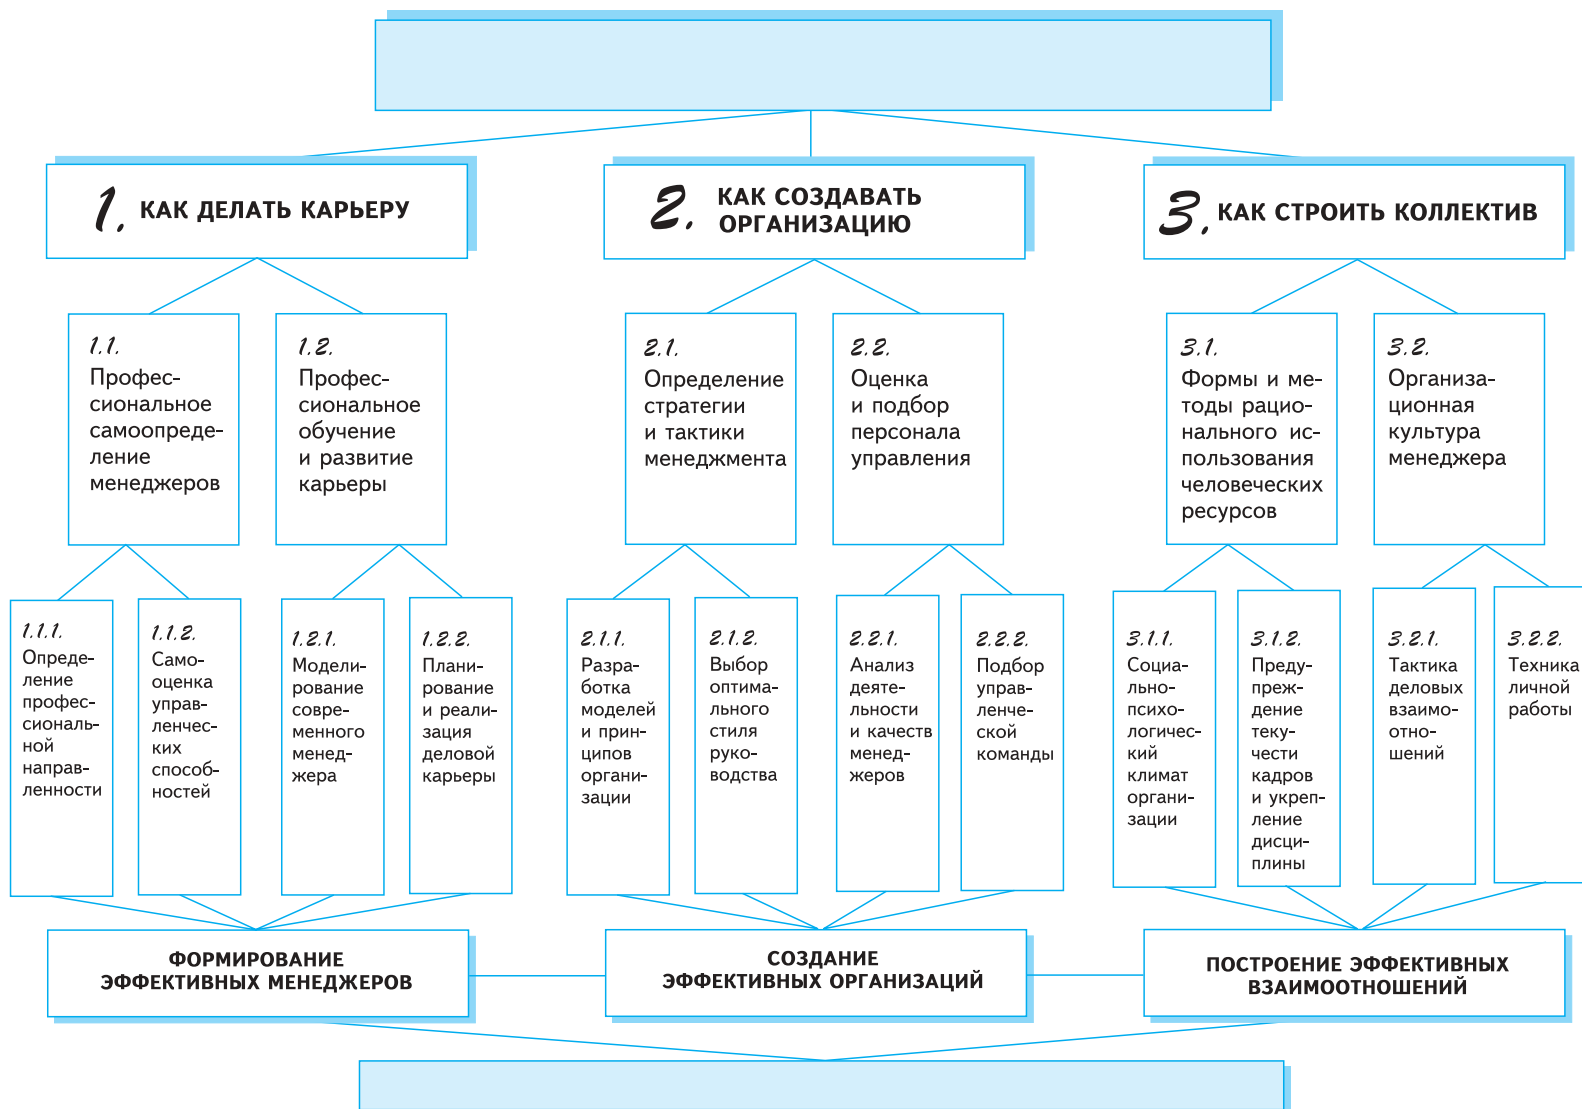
1. КАК ДЕЛАТЬ КАРЬЕРУ

2. КАК СОЗДАВАТЬ ОРГАНИЗАЦИЮ

3. КАК СТРОИТЬ КОЛЛЕКТИВ

1.1. Профессиональное самоопределение менеджеров

1.2. Профессиональное обучение и развитие карьеры

2.1. Определение стратегии и тактики менеджмента

2.2. Оценка и подбор персонала управления

3.1. Формы и методы рационального использования человеческих ресурсов

3.2. Организационная культура менеджера

1.1.1. Определение профессиональной направленности

1.1.2. Самооценка управленческих способностей

1.2.1. Моделирование современного менеджера

1.2.2. Планирование и реализация деловой карьеры

2.1.1. Разработка моделей и принципов организации

2.1.2. Выбор оптимального стиля руководства

2.2.1. Анализ деятельности и качеств менеджеров

2.2.2. Подбор управленческой команды

3.1.1. Социально-психологический климат организации

3.1.2. Предупреждение текучести кадров и укрепление дисциплины

3.2.1. Тактика деловых взаимоотношений

3.2.2. Техника личной работы

ФОРМИРОВАНИЕ ЭФФЕКТИВНЫХ МЕНЕДЖЕРОВ

СОЗДАНИЕ ЭФФЕКТИВНЫХ ОРГАНИЗАЦИЙ

ПОСТРОЕНИЕ ЭФФЕКТИВНЫХ ВЗАИМООТНОШЕНИЙ